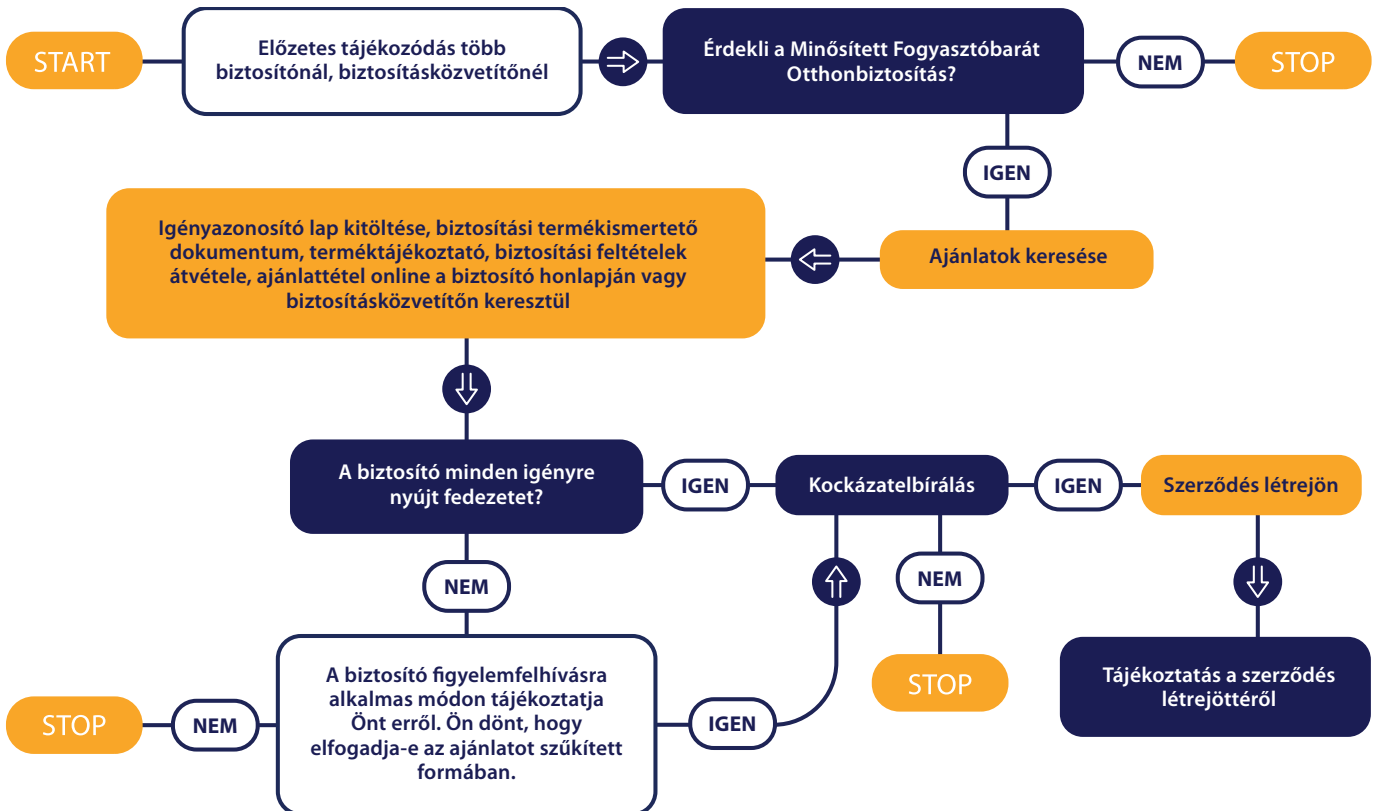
START

Előzetes tájékozódás több biztosítónál, biztosításközvetítőnél

Érdekli a Minősített Fogyasztóbarát Otthonbiztosítás?

NEM

STOP

IGEN

Ajánlatok keresése

Igényazonosító lap kitöltése, biztosítási termékismertető dokumentum, terméktájékoztató, biztosítási feltételek átvétele, ajánlattétel online a biztosító honlapján vagy biztosításközvetítőn keresztül

A biztosító minden igényre nyújt fedezetet?

IGEN

Kockázatelbírálás

IGEN

Szerződés létrejön

NEM

NEM

STOP

Tájékoztatás a szerződés létrejöttéről

STOP

NEM

A biztosító figyelemfelhívásra alkalmas módon tájékoztatja Önt erről. Ön dönt, hogy elfogadja-e az ajánlatot szűkített formában.

IGEN